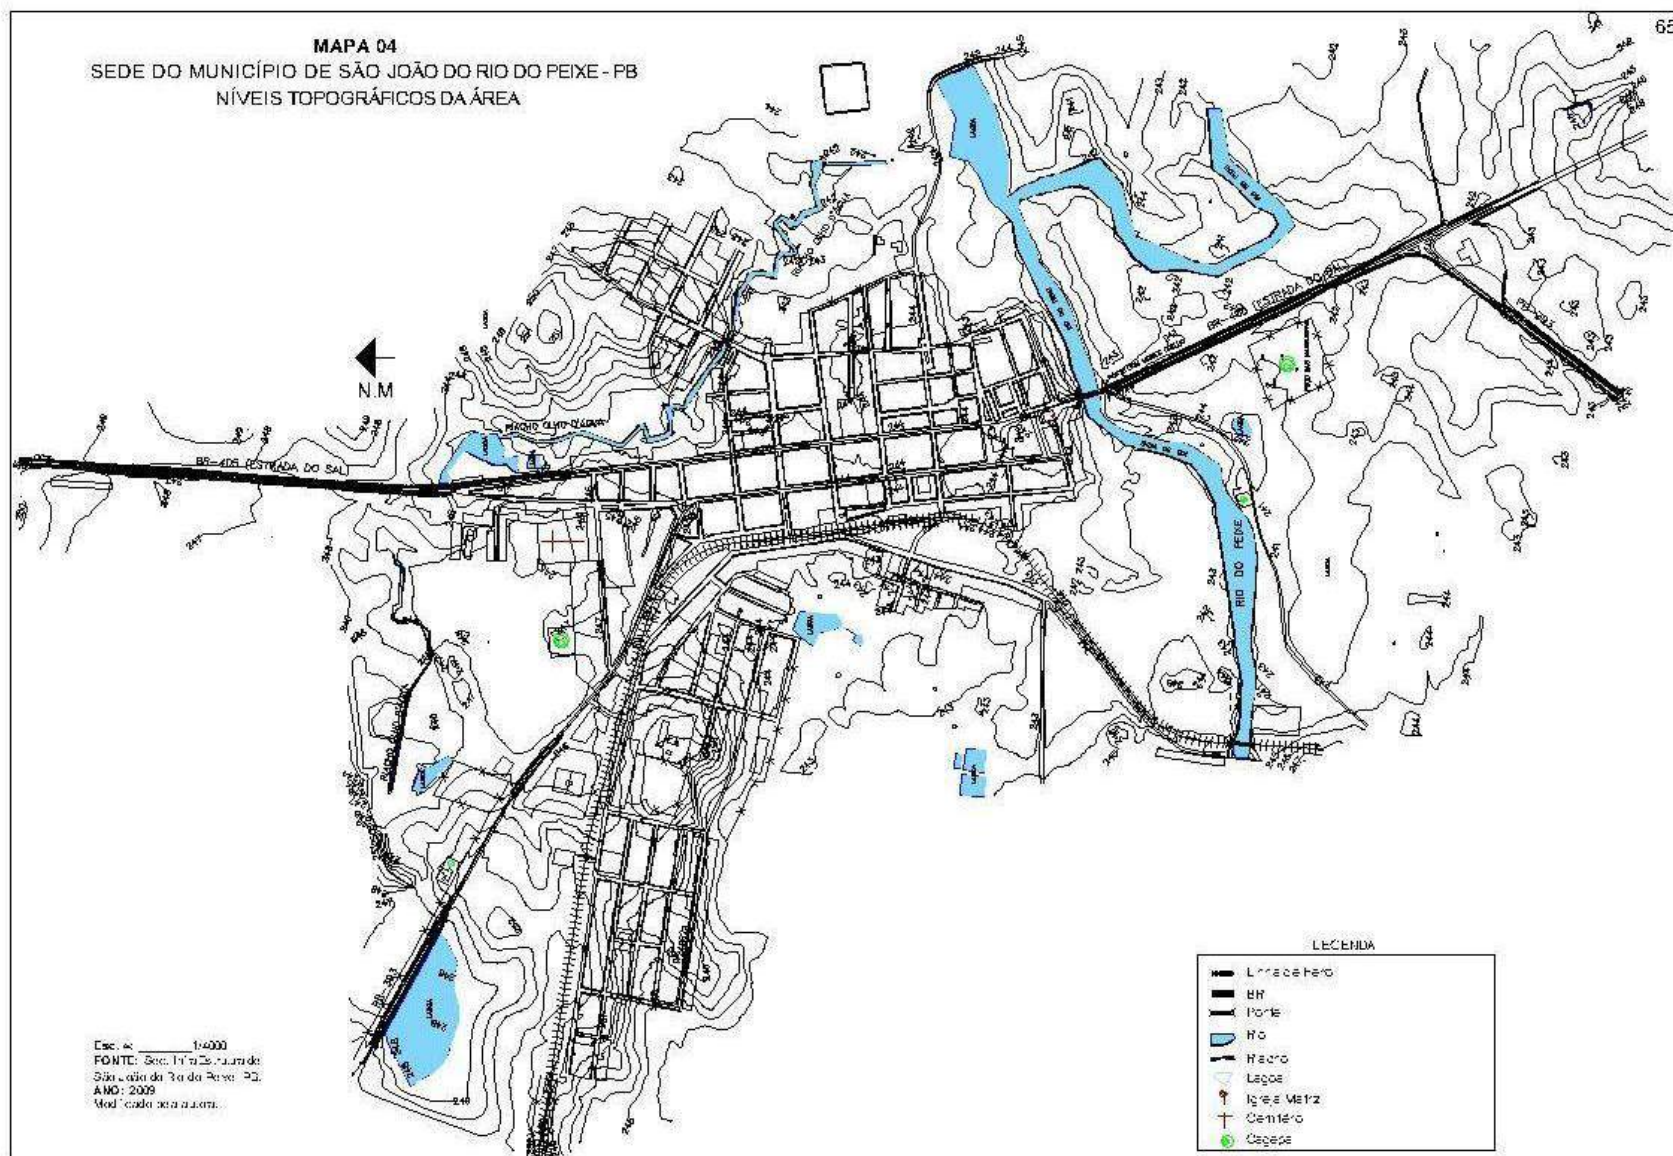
65

MAPA 04
SEDE DO MUNICÍPIO DE SÃO JOÃO DO RIO DO PEIXE - PB
NÍVEIS TOPOGRÁFICOS DA ÁREA

N.M

BR-405 (ESTRADA DO SAL)

RIACHO OLHO D'ÁGUA

ESTRADA DO SAL

RIO DO PEIXE

PB-393

BR-393

LEGENDA
Linha de Ferro
BR
Ponte
Rio
Riacho
Lagoa
Igreja Matriz
Cemitério
Cagepa

Escala: 1/4000
FONTE: Sec. Infra-Estrutura de São João do Rio do Peixe - PB.
ANO: 2009
Modificado pela autora.